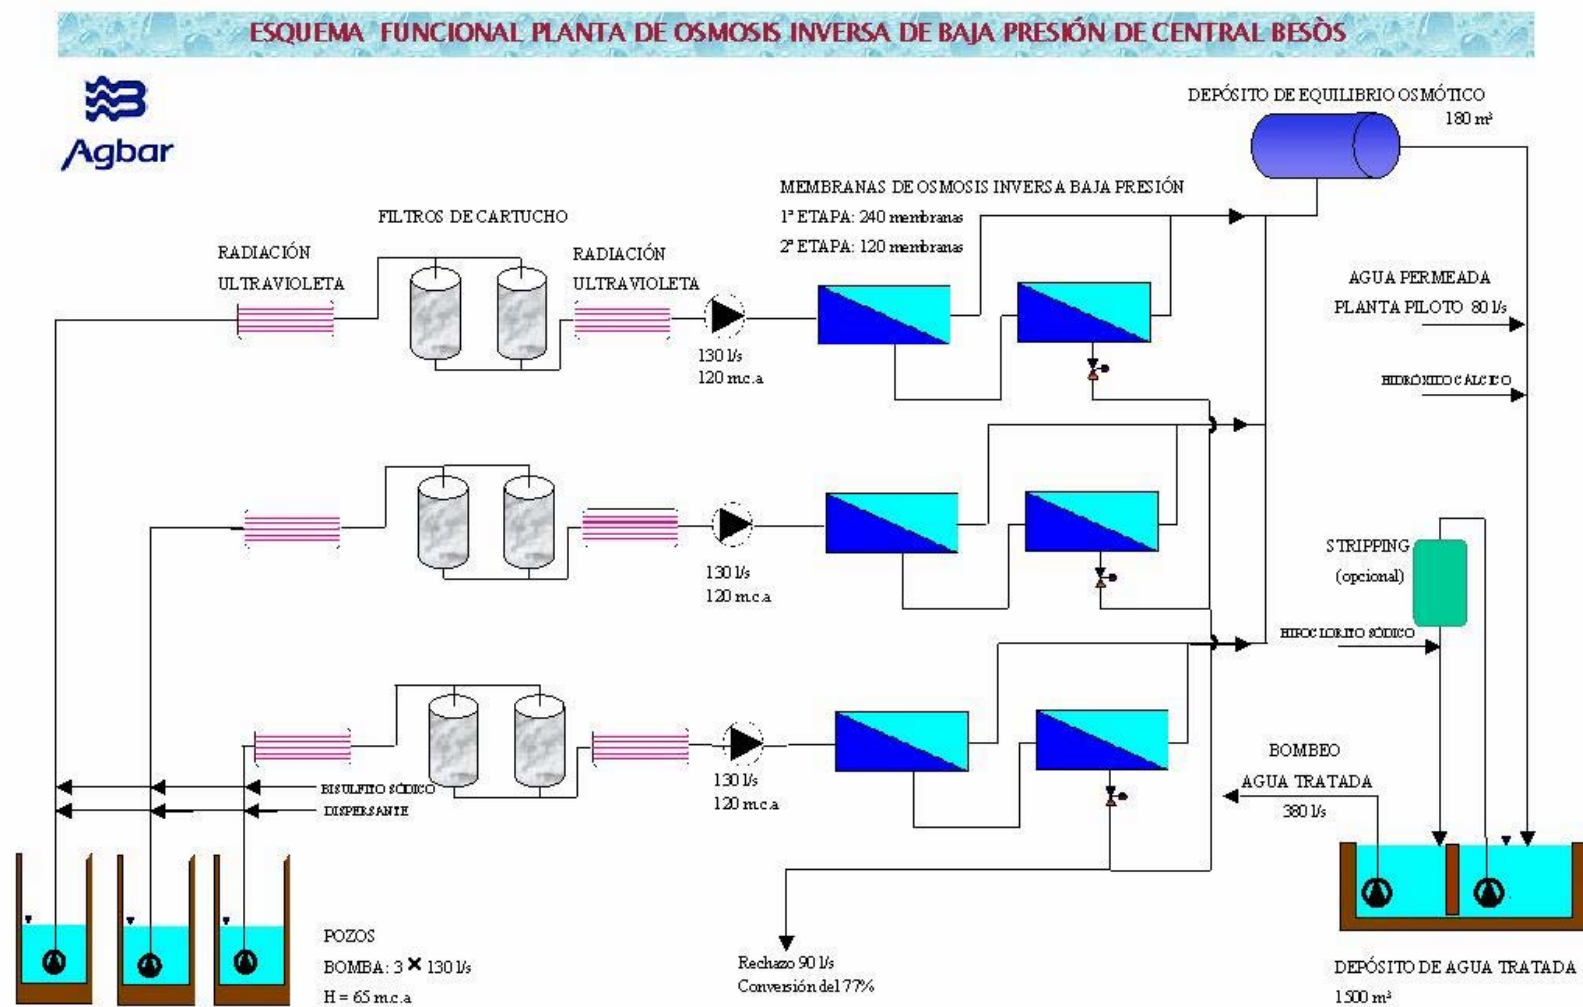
ESQUEMA FUNCIONAL PLANTA DE OSMOSIS INVERSA DE BAJA PRESIÓN DE CENTRAL BESÒS

Agbar

DEPÓSITO DE EQUILIBRIO OSMÓTICO
180 m³

MEMBRANAS DE OSMOSIS INVERSA BAJA PRESIÓN
1ª ETAPA: 240 membranas
2ª ETAPA: 120 membranas

FILTROS DE CARTUCHO

RADIACIÓN ULTRAVIOLETA

RADIACIÓN ULTRAVIOLETA

AGUA PERMEADA
PLANTA PILOTO 80 l/s

HIDRÓXIDO CÁLCICO

130 l/s
120 m.c.a

130 l/s
120 m.c.a

STRIPPING
(opcional)

HIPOCLORITO SÓDICO

130 l/s
120 m.c.a

BISULFITO SÓDICO
DISPERSANTE

BOMBEO
AGUA TRATADA
380 l/s

POZOS
BOMBA: 3 × 130 l/s
H = 65 m.c.a

Rechazo 90 l/s
Conversión del 77%

DEPÓSITO DE AGUA TRATADA
1500 m³